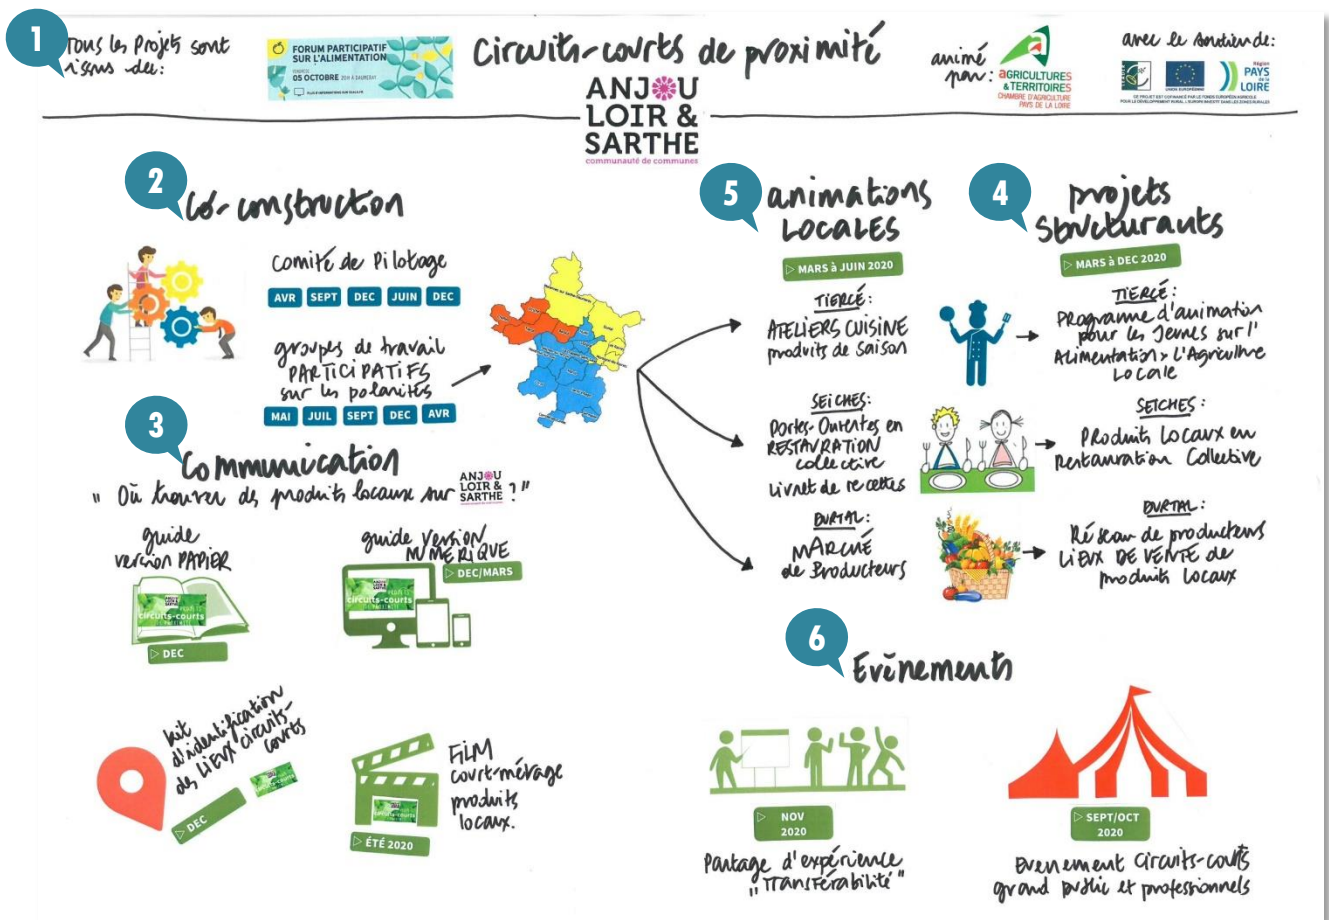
1

Tous les Projets sont issus de:

FORUM PARTICIPATIF SUR L'ALIMENTATION
05 OCTOBRE

Circuits-courts de proximité

ANJOU LOIR & SARTHE
communauté de communes

animé par: AGRICULTURES & TERRITOIRES
CHAMBRE D'AGRICULTURE PAYS DE LA LOIRE

avec le soutien de:

UNION EUROPÉENNE

Région PAYS DE LA LOIRE

2

Co-construction

Comité de Pilotage

AVR | SEPT | DEC | JUIN | DEC

groupes de travail PARTICIPATIFS sur les polarités

MAI | JUIL | SEPT | DEC | AVR

3

Communication

" Où trouver des produits locaux sur ANJOU LOIR & SARTHE ?"

guide version PAPIER

DEC

guide version NUMÉRIQUE

DEC/MARS

kit d'identification des lieux circuits-courts

DEC

FILM court-métrage produits locaux.

ÉTÉ 2020

5

animations locales

MARS à JUIN 2020

TIERCÉ:
ATELIERS CUISINE produits de saison

SEICHES:
Portes-Ouvertes en RESTAURATION collective
Livret de recettes

DURTAL:
MARCHÉ de Producteurs

4

projets structurants

MARS à DEC 2020

TIERCÉ:
Programme d'animation pour les Jeunes sur l'Alimentation > l'Agriculture Locale

SEICHES:
Produits Locaux en Restauration Collective

DURTAL:
Réseau de producteurs
Lieux DE VENTE de produits locaux

6

Evènements

NOV 2020

Partage d'expérience "Transférabilité"

SEPT/OCT 2020

Evenement Circuits-courts grand public et professionnels